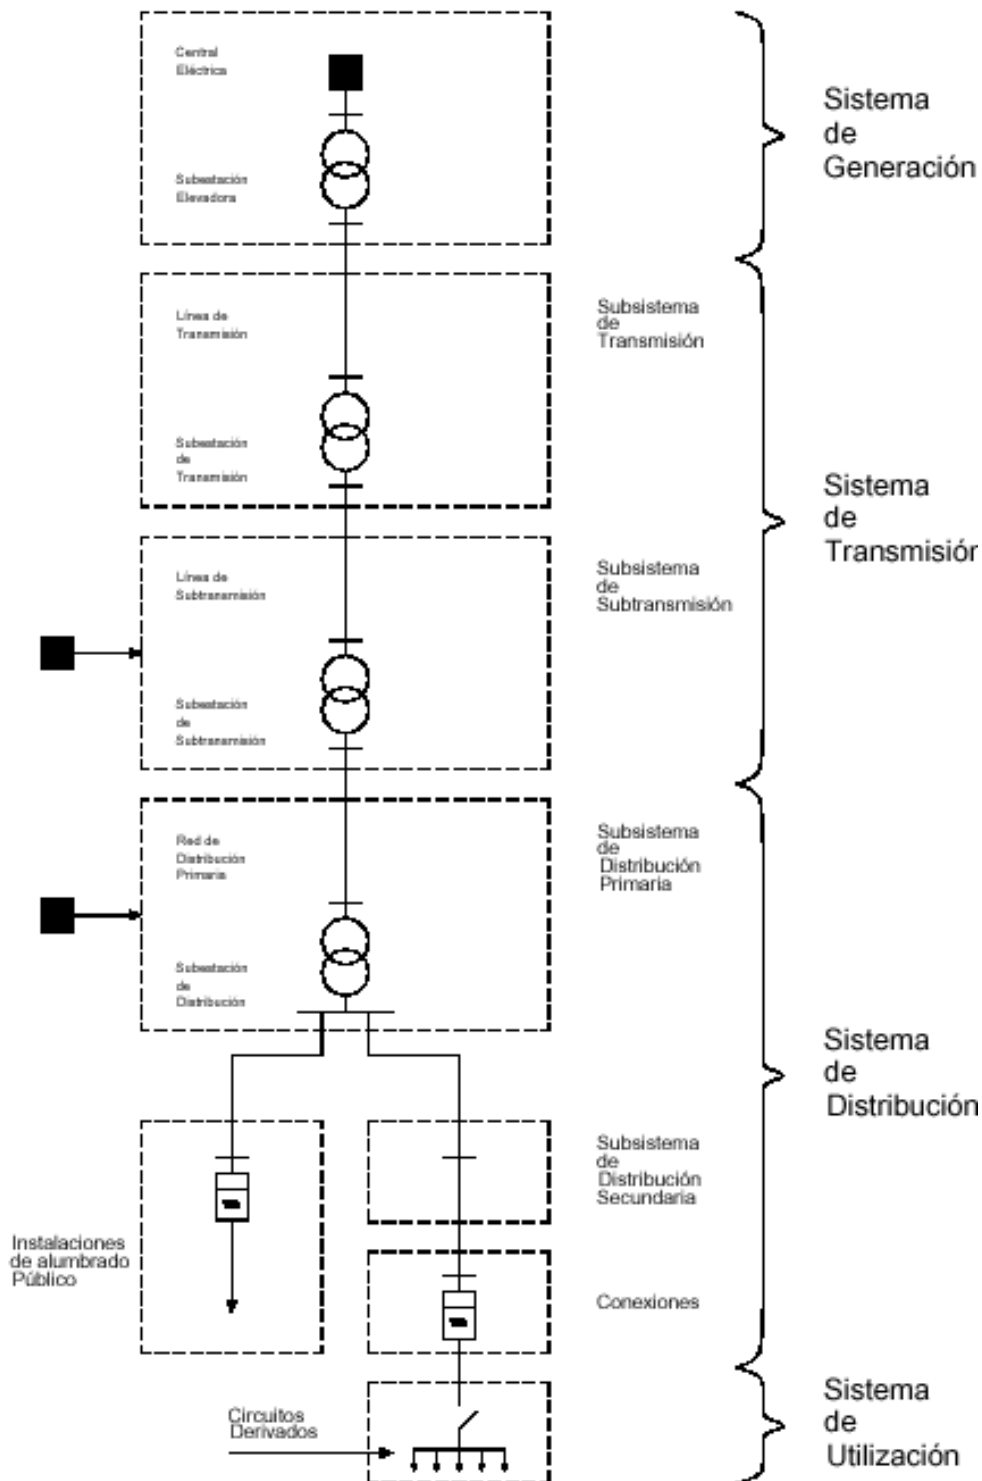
Central Eléctrica

Subestación Elevadora

Sistema de Generación

Líneas de Transmisión

Subestación de Transmisión

Subsistema de Transmisión

Sistema de Transmisiór

Líneas de Subtransmisión

Subestación de Subtransmisión

Subsistema de Subtransmisión

Red de Distribución Primaria

Subestación de Distribución

Subsistema de Distribución Primaria

Sistema de Distribución

Subsistema de Distribución Secundaria

Instalaciones de alumbrado Público

Conexiones

Circuitos Derivados

Sistema de Utilización